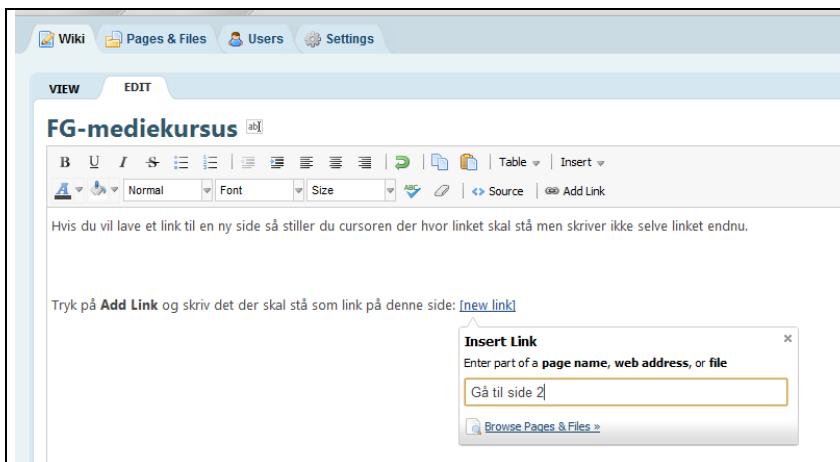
Wiki Pages & Files Users Settings

VIEW EDIT

FG-mediekursus

B U I S Table Insert

Normal Font Size Source Add Link

Hvis du vil lave et link til en ny side så stiller du cursoren der hvor linket skal stå men skriver ikke selve linket endnu.

Tryk på **Add Link** og skriv det der skal stå som link på denne side: [new link]

Insert Link ×

Enter part of a **page name**, **web address**, or **file**

Gå til side 2

Browse Pages & Files »